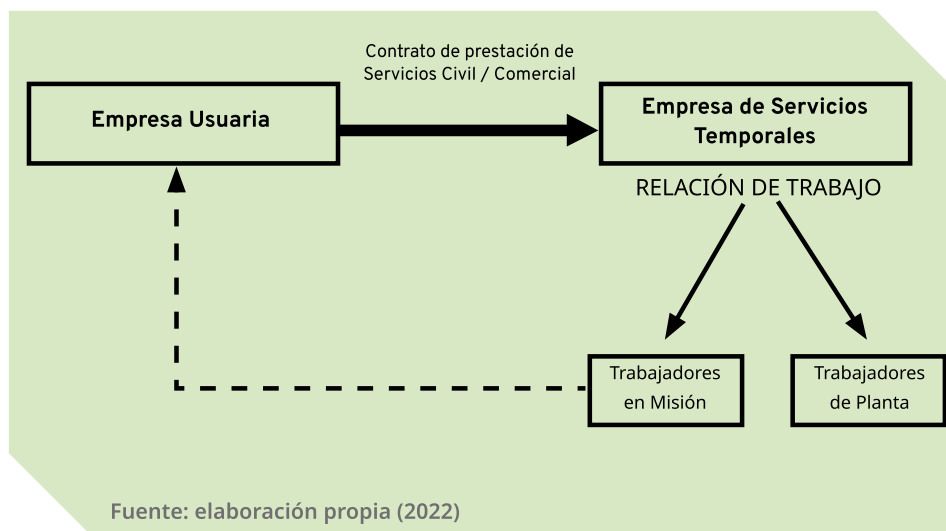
Contrato de prestación de Servicios Civil / Comercial

Empresa Usuaria

Empresa de Servicios Temporales

RELACIÓN DE TRABAJO

Trabajadores en Misión

Trabajadores de Planta

Fuente: elaboración propia (2022)